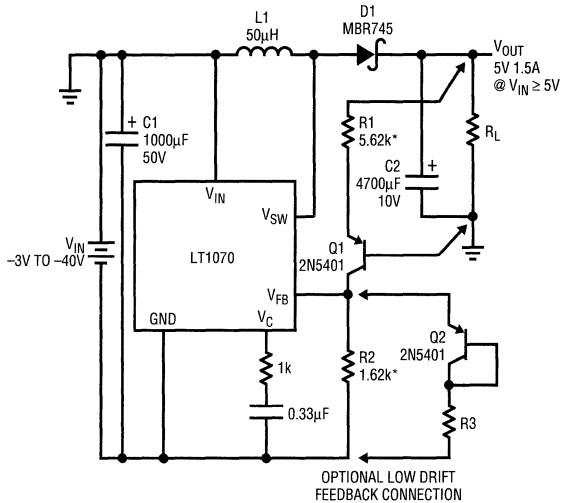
L1
50μH

D1
MBR745

$V_{OUT}$
5V 1.5A
@ $V_{IN} \geq 5V$

C1
1000μF
50V

R1
5.62k*

$R_L$

C2
4700μF
10V

$V_{IN}$

$V_{SW}$

$V_{IN}$
–3V TO –40V

LT1070

Q1
2N5401

$V_{FB}$

GND

$V_C$

Q2
2N5401

1k

R2
1.62k*

0.33μF

R3

OPTIONAL LOW DRIFT
FEEDBACK CONNECTION